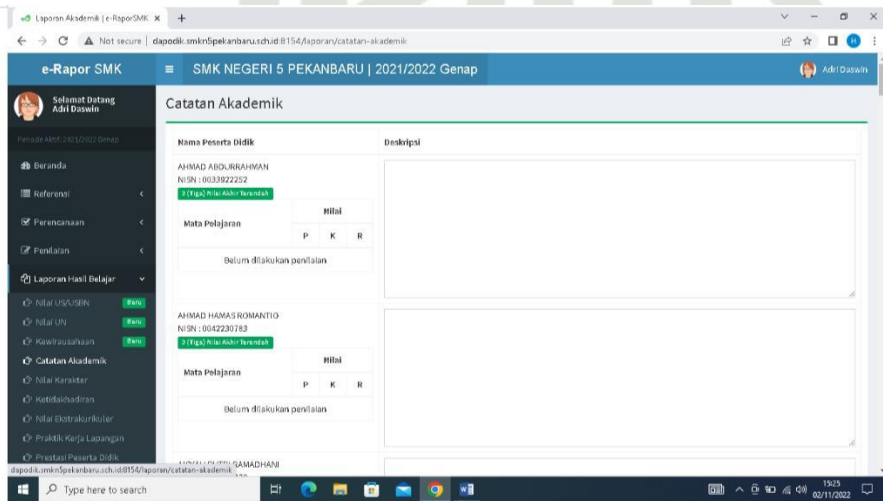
Laporan Akademik | e-RaporSMK ×
+
Not secure | dapodik.smkn5pekanbaru.sch.id:8154/laporan/catatan-akademik
e-Rapor SMK
SMK NEGERI 5 PEKANBARU | 2021/2022 Genap
Adri Daswin
Selamat Datang Adri Daswin
Periode Aktif: 2021/2022 Genap
Beranda
Referensi
Perencanaan
Penilaian
Laporan Hasil Belajar
Nilai US/USBN Baru
Nilai UN Baru
Kewirausahaan Baru
Catatan Akademik
Nilai Karakter
Ketidakhadiran
Nilai Ekstrakurikuler
Praktik Kerja Lapangan
Prestasi Peserta Didik
Catatan Akademik

| Nama Peserta Didik | Deskripsi |
|---|---|
| AHMAD ABDURRAHMAN NISN : 0033922252 3 (Tiga) Nilai Akhir Terendah | |
| AHMAD HAMAS ROMANTIO NISN : 0042230783 3 (Tiga) Nilai Akhir Terendah | |

| Mata Pelajaran | Nilai P | Nilai K | Nilai R |
|---|---|---|---|
| Belum dilakukan penilaian | | | |

| Mata Pelajaran | Nilai P | Nilai K | Nilai R |
|---|---|---|---|
| Belum dilakukan penilaian | | | |

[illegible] RAMADHANI
dapodik.smkn5pekanbaru.sch.id:8154/laporan/catatan-akademik
Type here to search
15:25
02/11/2022